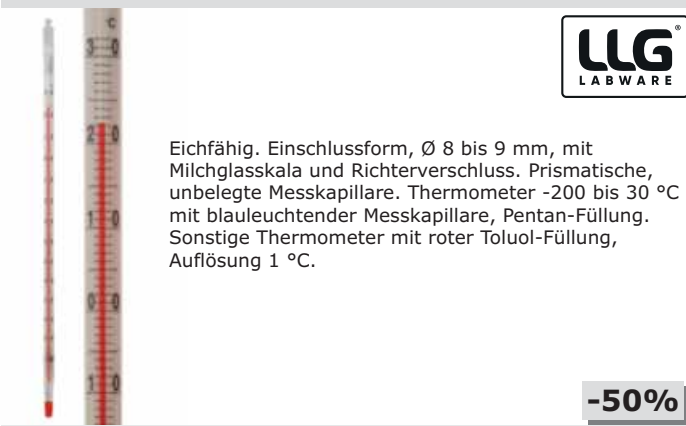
°C
30
20
10
0
10

LLG®
LABWARE

Eichfähig. Einschlussform, Ø 8 bis 9 mm, mit Milchglasskala und Richterverschluss. Prismatische, unbelegte Messkapillare. Thermometer -200 bis 30 °C mit blauleuchtender Messkapillare, Pentan-Füllung. Sonstige Thermometer mit roter Toluol-Füllung, Auflösung 1 °C.

-50%